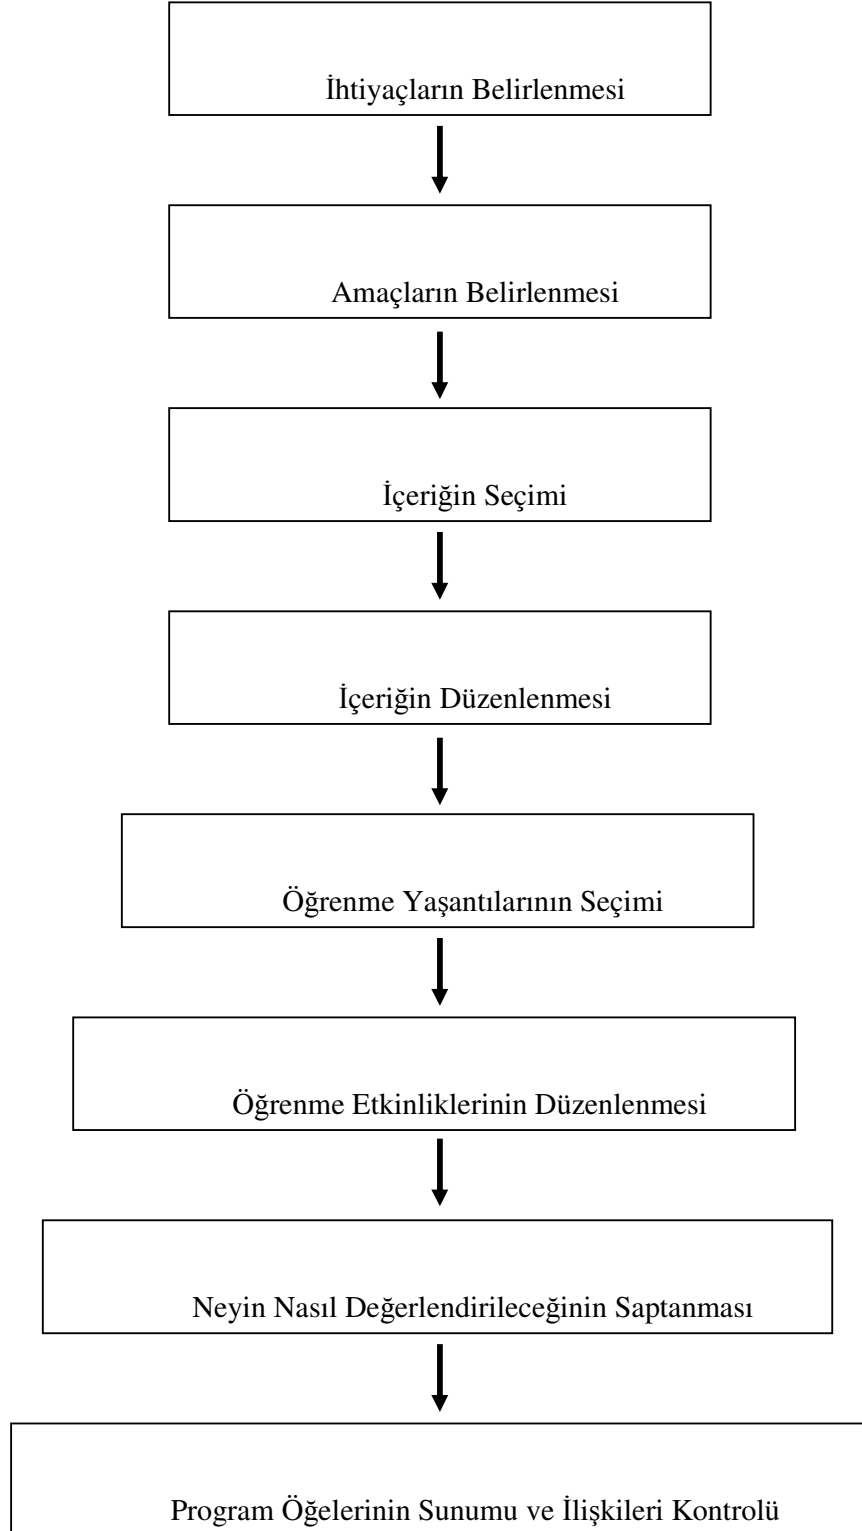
İhtiyaçların Belirlenmesi

Amaçların Belirlenmesi

İçeriğin Seçimi

İçeriğin Düzenlenmesi

Öğrenme Yaşantılarının Seçimi

Öğrenme Etkinliklerinin Düzenlenmesi

Neyin Nasıl Değerlendirileceğinin Saptanması

Program Öğelerinin Sunumu ve İlişkileri Kontrolü